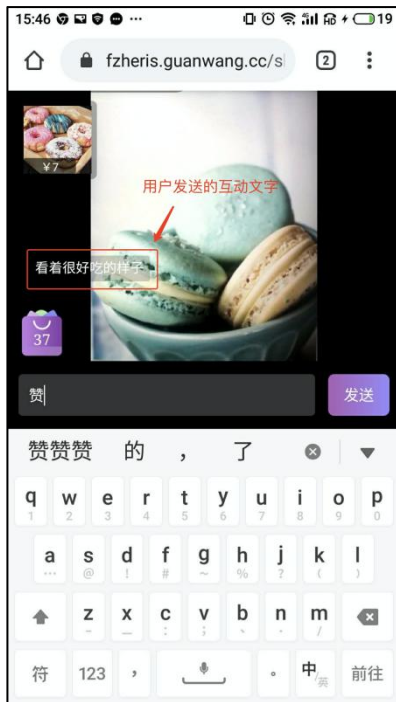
15:46 ··· 19

fzheris.guanwang.cc/s 2

¥7

用户发送的互动文字

看着很好吃的样子

37

赞

发送

赞赞赞 的 ， 了

q 1 w 2 e 3 r 4 t 5 y 6 u 7 i 8 o 9 p 0

a … s @ d ! f # g ~ h % j ? k ( l )

z - x _ c : v ; b 、 n . m /

符 123 ， 。 中/英 前往